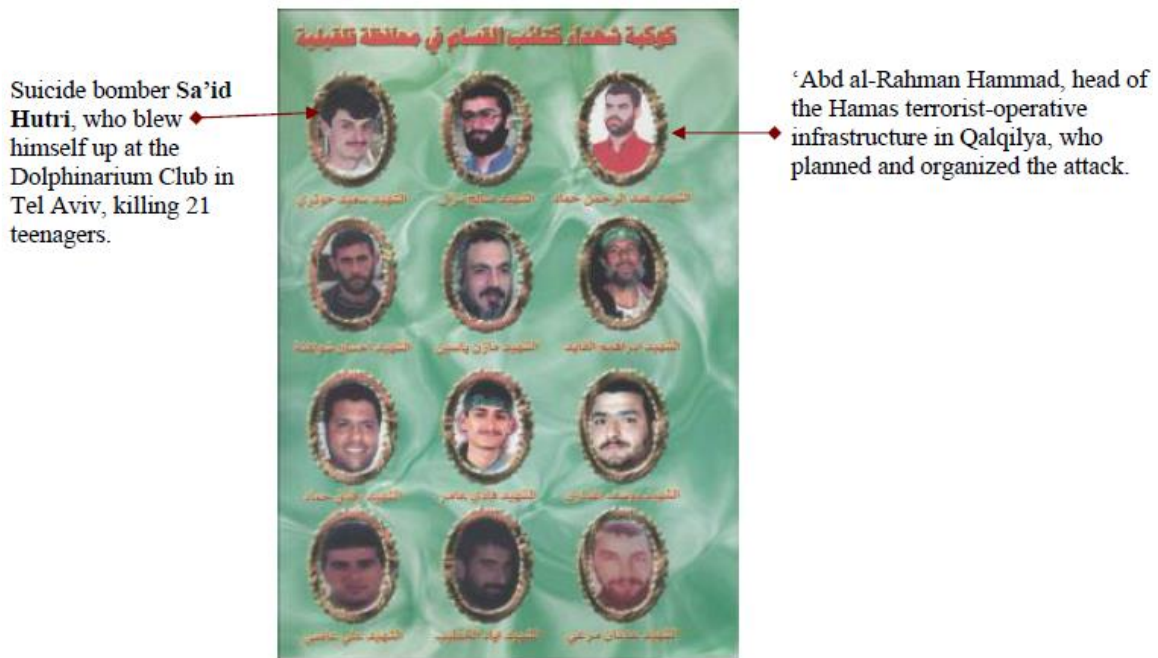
كوكبة شهداء كتائب القسام في محافظة قلقيلية

Suicide bomber **Sa'id Hutri**, who blew himself up at the Dolphinarium Club in Tel Aviv, killing 21 teenagers.

'Abd al-Rahman Hammad, head of the Hamas terrorist-operative infrastructure in Qalqilya, who planned and organized the attack.

الشهيد سعيد حوتري

الشهيد صالح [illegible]

الشهيد عبد الرحمن حماد

الشهيد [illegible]

الشهيد مازن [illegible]

الشهيد ابراهيم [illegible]

الشهيد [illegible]

الشهيد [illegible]

الشهيد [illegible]

الشهيد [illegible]

الشهيد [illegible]

الشهيد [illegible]